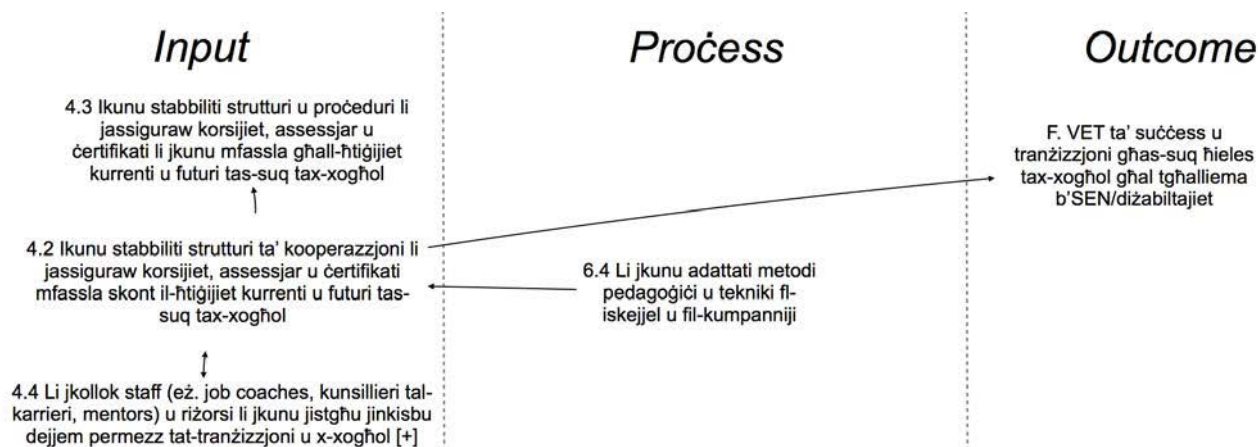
Input

Proċess

Outcome

4.3 Ikunu stabbiliti strutturi u proċeduri li jassiguraw korsijiet, assessjar u ċertifikati li jkunu mfassla għall-ħtiġijiet kurrenti u futuri tas-suq tax-xogħol

4.2 Ikunu stabbiliti strutturi ta' kooperazzjoni li jassiguraw korsijiet, assessjar u ċertifikati mfassla skont il-ħtiġijiet kurrenti u futuri tas-suq tax-xogħol

4.4 Li jkollok staff (eż. job coaches, kunsillieri tal-karrieri, mentors) u riżorsi li jkunu jistgħu jinkisbu dejjem permezz tat-tranżizzjoni u x-xogħol [+]

6.4 Li jkunu adattati metodi pedagoġiċi u tekniki fl-iskejjel u fil-kumpanniji

F. VET ta' suċċess u tranżizzjoni għas-suq ħieles tax-xogħol għal tgħalliema b'SEN/diżabiltajiet